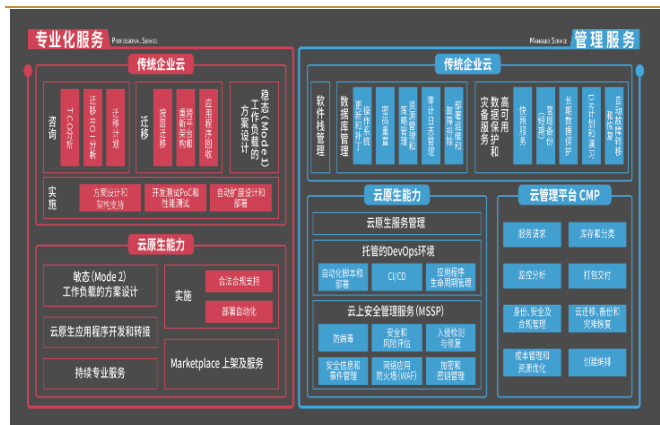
专业化服务 PROFESSIONAL SERVICE

传统企业云

咨询

TCO分析

迁移ROI分析

迁移计划

迁移

设备迁移

数据库迁移

应用程序回收

稳态（Mode 1）工作负载的方案设计

实施

方案设计和架构支持

开发测试PoC和性能测试

自动扩展设计和部署

云原生能力

敏态（Mode 2）工作负载的方案设计

云原生应用程序开发和转换

持续专业服务

实施

合法合规支持

部署自动化

Marketplace 上架及服务

MANAGED SERVICE 管理服务

传统企业云

软件栈管理

数据库管理

操作系统更新和补丁

密钥管理

资源配置和策略管理

审计日志管理

部署与发布管理

高可用数据保护和灾备服务

快照服务

复制备份(跨区)

长期数据保护

DR计划和演习

自动故障转移和恢复

云原生能力

云原生服务管理

托管的DevOps环境

自动化脚本和部署

CI/CD

应用程序生命周期管理

云上安全管理服务 (MSSP)

防病毒

安全和风险评估

入侵检测与修复

安全信息和事件管理

网络应用防火墙(WAF)

加密和密钥管理

云管理平台 CMP

服务请求

库存和分类

监控分析

打包交付

身份、安全及合规管理

云迁移、备份和灾难恢复

成本管理和资源优化

创建并转